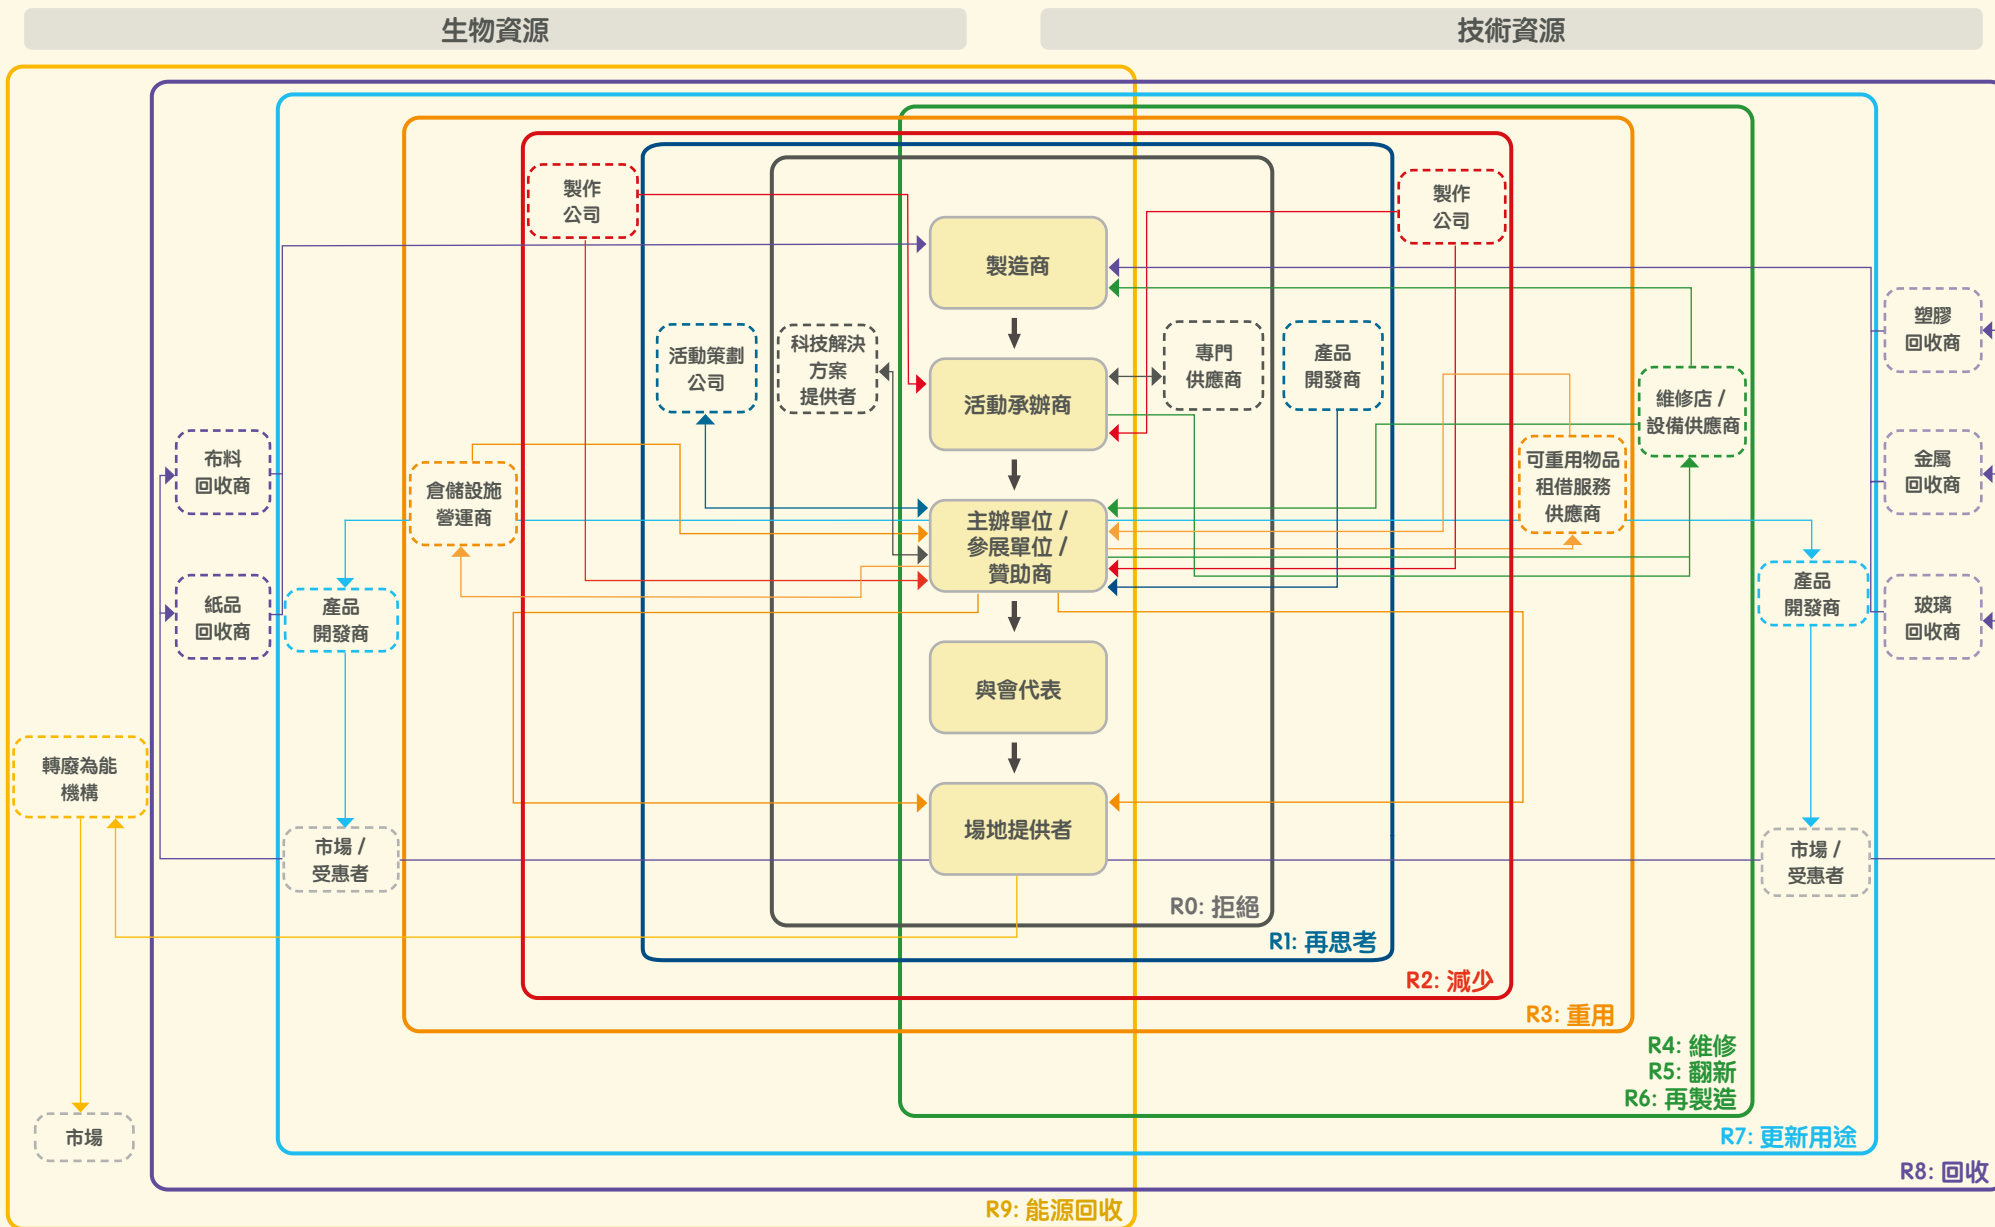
生物資源

技術資源

製作公司

製作公司

製造商

活動策劃公司

科技解決方案提供者

活動承辦商

專門供應商

產品開發商

維修店 / 設備供應商

塑膠回收商

布料回收商

倉儲設施營運商

主辦單位 / 參展單位 / 贊助商

可重用物品租借服務供應商

金屬回收商

紙品回收商

產品開發商

產品開發商

玻璃回收商

與會代表

轉廢為能機構

市場 / 受惠者

場地提供者

市場 / 受惠者

R0: 拒絕

R1: 再思考

R2: 減少

R3: 重用

R4: 維修
R5: 翻新
R6: 再製造

R7: 更新用途

R8: 回收

市場

R9: 能源回收